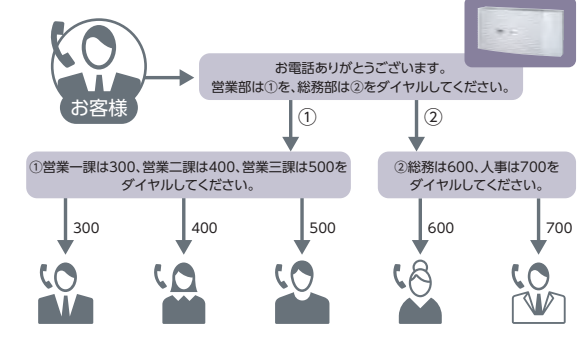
お客様

お電話ありがとうございます。
営業部は①を、総務部は②をダイヤルしてください。

①

②

①営業一課は300、営業二課は400、営業三課は500をダイヤルしてください。

②総務は600、人事は700をダイヤルしてください。

300

400

500

600

700